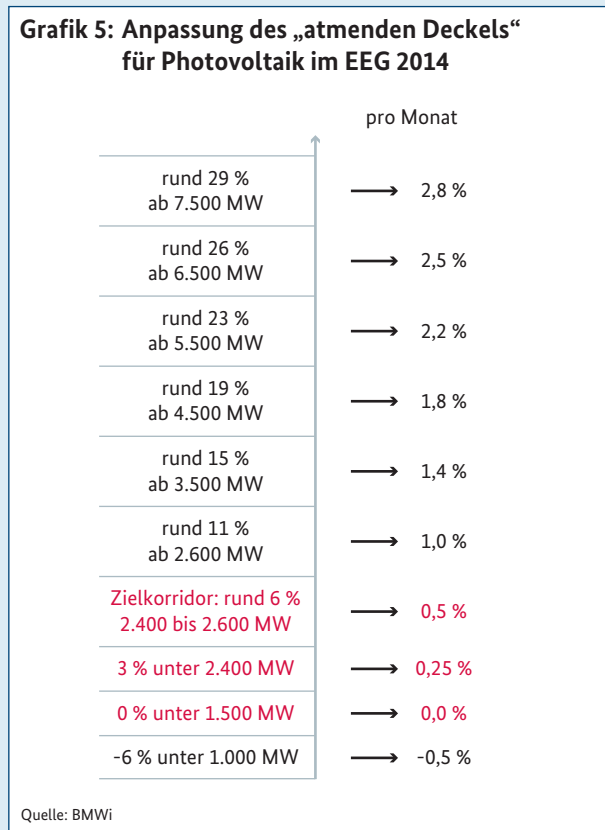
Grafik 5: Anpassung des „atmenden Deckels“ für Photovoltaik im EEG 2014

pro Monat

| | |
|---|---|
| rund 29 % ab 7.500 MW | ⟶ 2,8 % |
| rund 26 % ab 6.500 MW | ⟶ 2,5 % |
| rund 23 % ab 5.500 MW | ⟶ 2,2 % |
| rund 19 % ab 4.500 MW | ⟶ 1,8 % |
| rund 15 % ab 3.500 MW | ⟶ 1,4 % |
| rund 11 % ab 2.600 MW | ⟶ 1,0 % |
| Zielkorridor: rund 6 % 2.400 bis 2.600 MW | ⟶ 0,5 % |
| 3 % unter 2.400 MW | ⟶ 0,25 % |
| 0 % unter 1.500 MW | ⟶ 0,0 % |
| -6 % unter 1.000 MW | ⟶ -0,5 % |

Quelle: BMWi